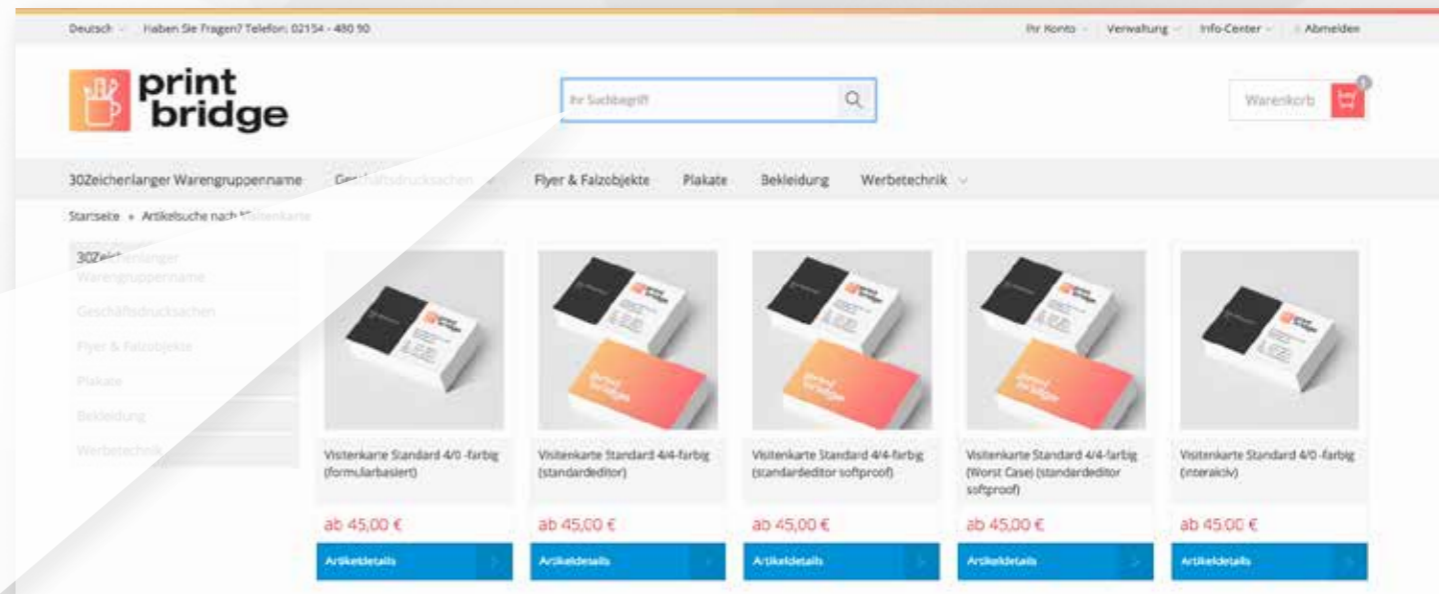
Deutsch Haben Sie Fragen? Telefon: 02154 - 480 90

Ihr Konto Verwaltung Info-Center Abmelden

print bridge

Ihr Suchbegriff

Warenkorb 1

30Zeichenlanger Warengruppenname Geschäftsdrucksachen Flyer & Falzobjekte Plakate Bekleidung Werbetechnik

Startseite » Artikelsuche nach Visitenkarte

30Zeichenlanger Warengruppenname

Geschäftsdrucksachen

Flyer & Falzobjekte

Plakate

Bekleidung

Werbetechnik

Visitenkarte Standard 4/0 -farbig (formularbasiert)

ab 45,00 €

Artikeldetails

Visitenkarte Standard 4/4-farbig (standardeditor)

ab 45,00 €

Artikeldetails

Visitenkarte Standard 4/4-farbig (standardeditor softproof)

ab 45,00 €

Artikeldetails

Visitenkarte Standard 4/4-farbig (Worst Case) (standardeditor softproof)

ab 45,00 €

Artikeldetails

Visitenkarte Standard 4/0 -farbig (interaktiv)

ab 45,00 €

Artikeldetails